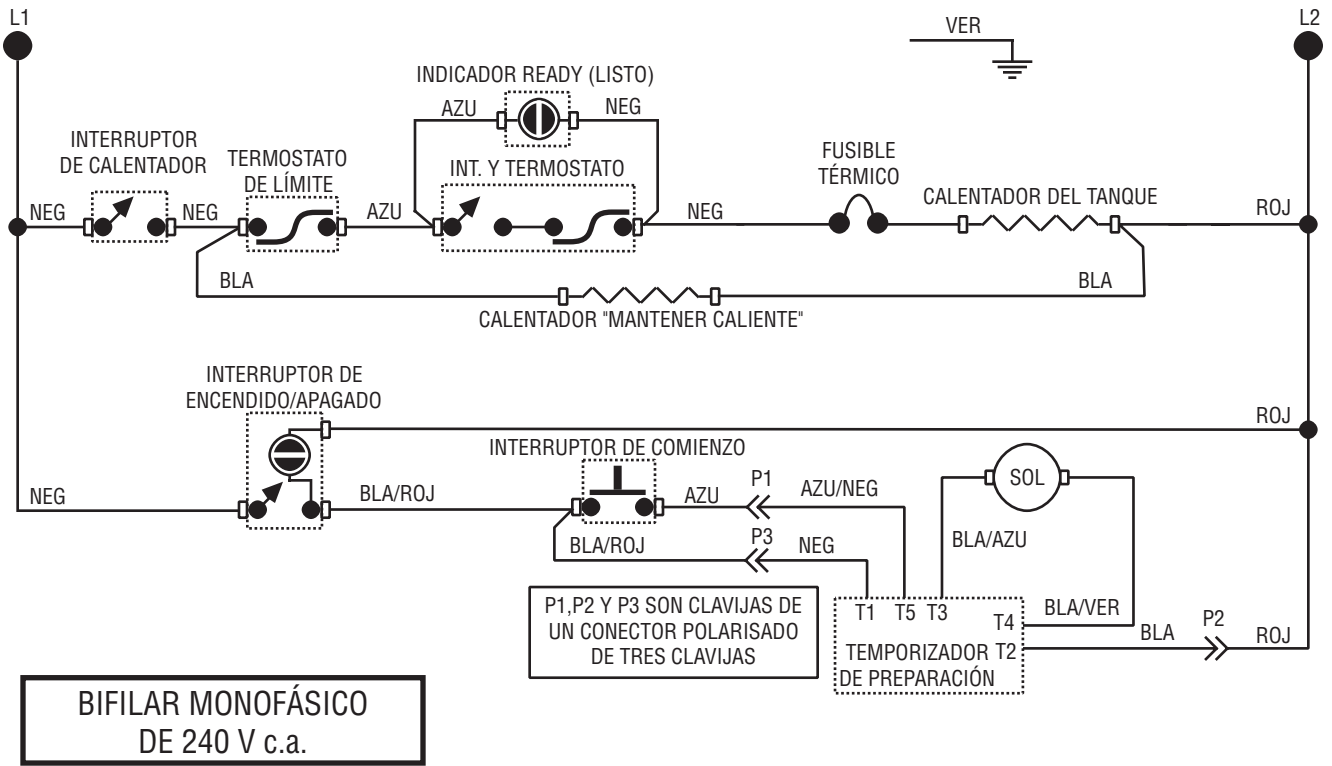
L1

L2

VER

INDICADOR READY (LISTO)

AZU

NEG

INTERRUPTOR DE CALENTADOR

TERMOSTATO DE LÍMITE

INT. Y TERMOSTATO

FUSIBLE TÉRMICO

CALENTADOR DEL TANQUE

NEG

NEG

AZU

NEG

ROJ

BLA

BLA

CALENTADOR "MANTENER CALIENTE"

INTERRUPTOR DE ENCENDIDO/APAGADO

ROJ

INTERRUPTOR DE COMIENZO

SOL

NEG

BLA/ROJ

AZU

P1

AZU/NEG

BLA/ROJ

P3

NEG

BLA/AZU

P1,P2 Y P3 SON CLAVIJAS DE UN CONECTOR POLARISADO DE TRES CLAVIJAS

T1

T5

T3

T4

BLA/VER

BLA

P2

ROJ

TEMPORIZADOR T2 DE PREPARACIÓN

BIFILAR MONOFÁSICO DE 240 V c.a.